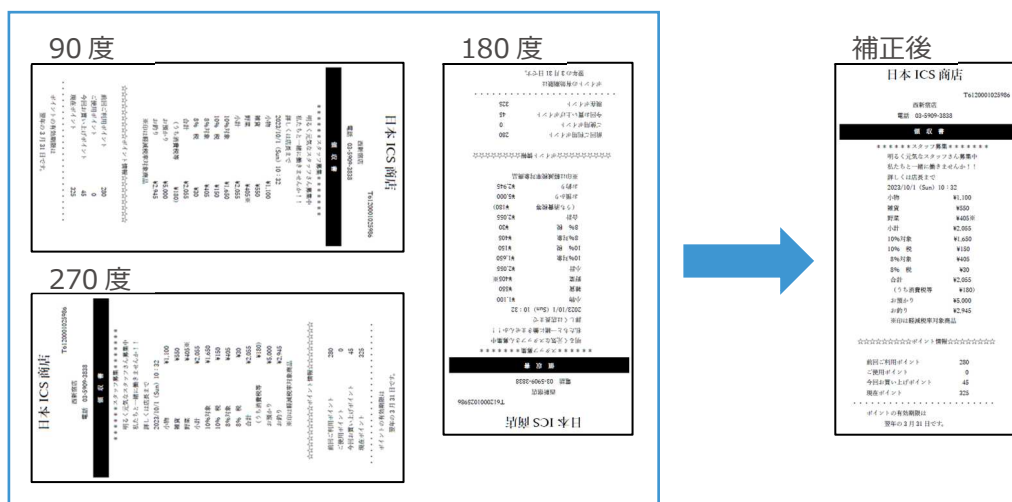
90 度

180 度

270 度

補正後

日本 ICS 商店

T0120001023986

西新宿店

電話 03-5909-3838

領収書

＊＊＊＊＊＊スタッフ募集＊＊＊＊＊＊＊

明るく元気なスタッフさん募集中

私たちと一緒に働きませんか！！

詳しくは店長まで

2023/10/1 (Sun) 10 : 32

小物 ¥1,100

雑貨 ¥550

野菜 ¥405※

小計 ¥2,055

10%対象 ¥1,650

10% 税 ¥150

8%対象 ¥405

8% 税 ¥30

合計 ¥2,055

（うち消費税等 ¥180）

お預かり ¥5,000

お釣り ¥2,945

※印は軽減税率対象商品

☆☆☆☆☆☆☆☆☆ポイント情報☆☆☆☆☆☆☆☆☆

前回ご利用ポイント 280

ご使用ポイント 0

今回お買い上げポイント 45

現在ポイント 325

ポイントの有効期限は

翌年の3月31日です。